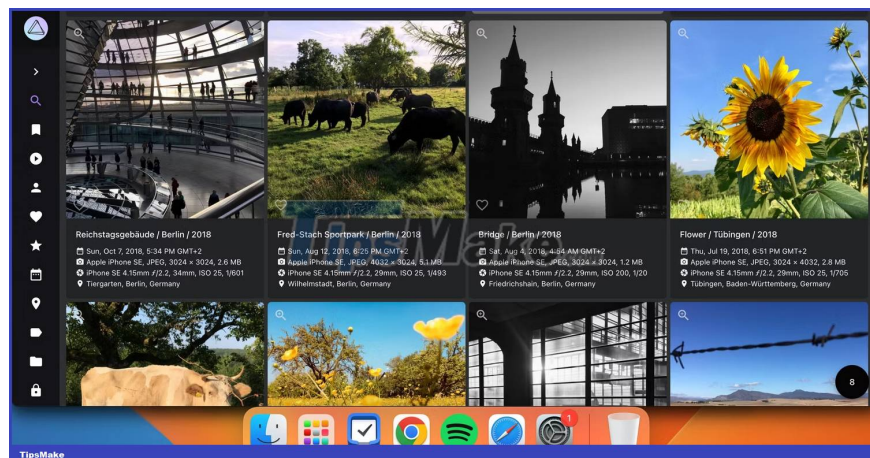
Reichstagsgebäude / Berlin / 2018
Sun, Oct 7, 2018, 5:34 PM GMT+2
Apple iPhone SE, JPEG, 3024 × 3024, 2.6 MB
iPhone SE 4.15mm ƒ/2.2, 34mm, ISO 25, 1/601
Tiergarten, Berlin, Germany

Fred-Stach Sportpark / Berlin / 2018
Sun, Aug 12, 2018, 6:25 PM GMT+2
Apple iPhone SE, JPEG, 4032 × 3024, 5.1 MB
iPhone SE 4.15mm ƒ/2.2, 29mm, ISO 25, 1/493
Wilhelmstadt, Berlin, Germany

Bridge / Berlin / 2018
Sat, Aug 4, 2018, 4:54 AM GMT+2
Apple iPhone SE, JPEG, 3024 × 3024, 1.2 MB
iPhone SE 4.15mm ƒ/2.2, 29mm, ISO 200, 1/20
Friedrichshain, Berlin, Germany

Flower / Tübingen / 2018
Thu, Jul 19, 2018, 6:51 PM GMT+2
Apple iPhone SE, JPEG, 3024 × 4032, 2.8 MB
iPhone SE 4.15mm ƒ/2.2, 29mm, ISO 25, 1/705
Tübingen, Baden-Württemberg, Germany

8

1

TipsMake